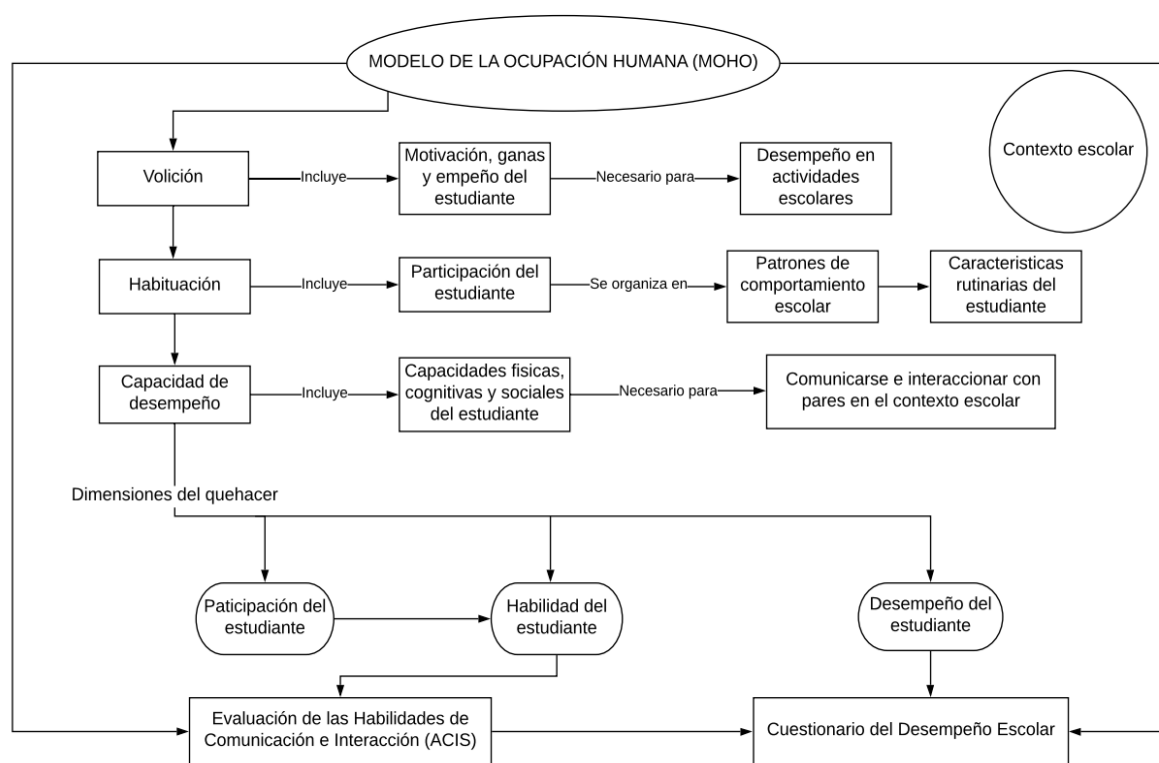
MODELO DE LA OCUPACIÓN HUMANA (MOHO)

Contexto escolar

Volición

Incluye

Motivación, ganas y empeño del estudiante

Necesario para

Desempeño en actividades escolares

Habituación

Incluye

Participación del estudiante

Se organiza en

Patrones de comportamiento escolar

Caracteristicas rutinarias del estudiante

Capacidad de desempeño

Incluye

Capacidades fisicas, cognitivas y sociales del estudiante

Necesario para

Comunicarse e interaccionar con pares en el contexto escolar

Dimensiones del quehacer

Paticipación del estudiante

Habilidad del estudiante

Desempeño del estudiante

Evaluación de las Habilidades de Comunicación e Interacción (ACIS)

Cuestionario del Desempeño Escolar